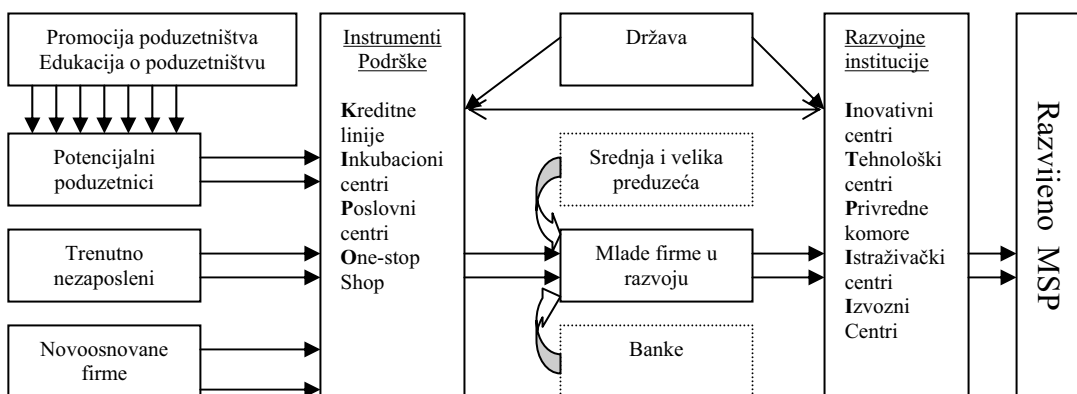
Promocija poduzetništva
Edukacija o poduzetništvu

Potencijalni poduzetnici

Trenutno nezaposleni

Novoosnovane firme

Instrumenti Podrške

Kreditne linije
Inkubacioni centri
Poslovni centri
One-stop Shop

Država

Srednja i velika preduzeća

Mlade firme u razvoju

Banke

Razvojne institucije

Inovativni centri
Tehnološki centri
Privredne komore
Istraživački centri
Izvozni Centri

Razvijeno MSP